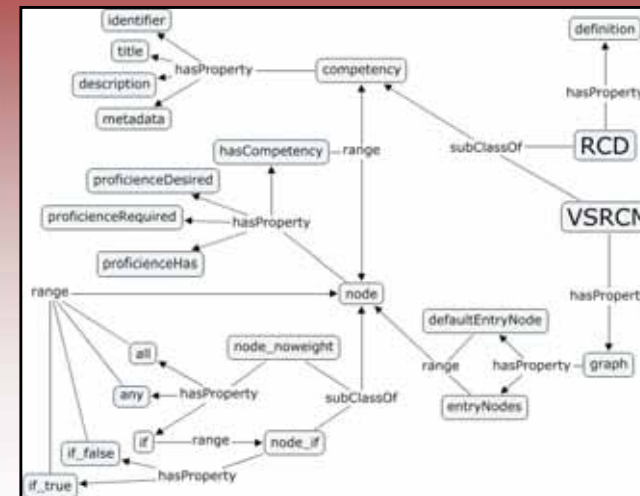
identifier
title
hasProperty
description
metadata
competency
definition
hasProperty
hasCompetency
range
subClassOf
RCD
proficienceDesired
proficienceRequired
hasProperty
VSRCM
proficienceHas
range
node
hasProperty
all
node_noweight
defaultEntryNode
range
hasProperty
graph
any
hasProperty
subClassOf
entryNodes
if
range
node_if
if_false
hasProperty
if_true